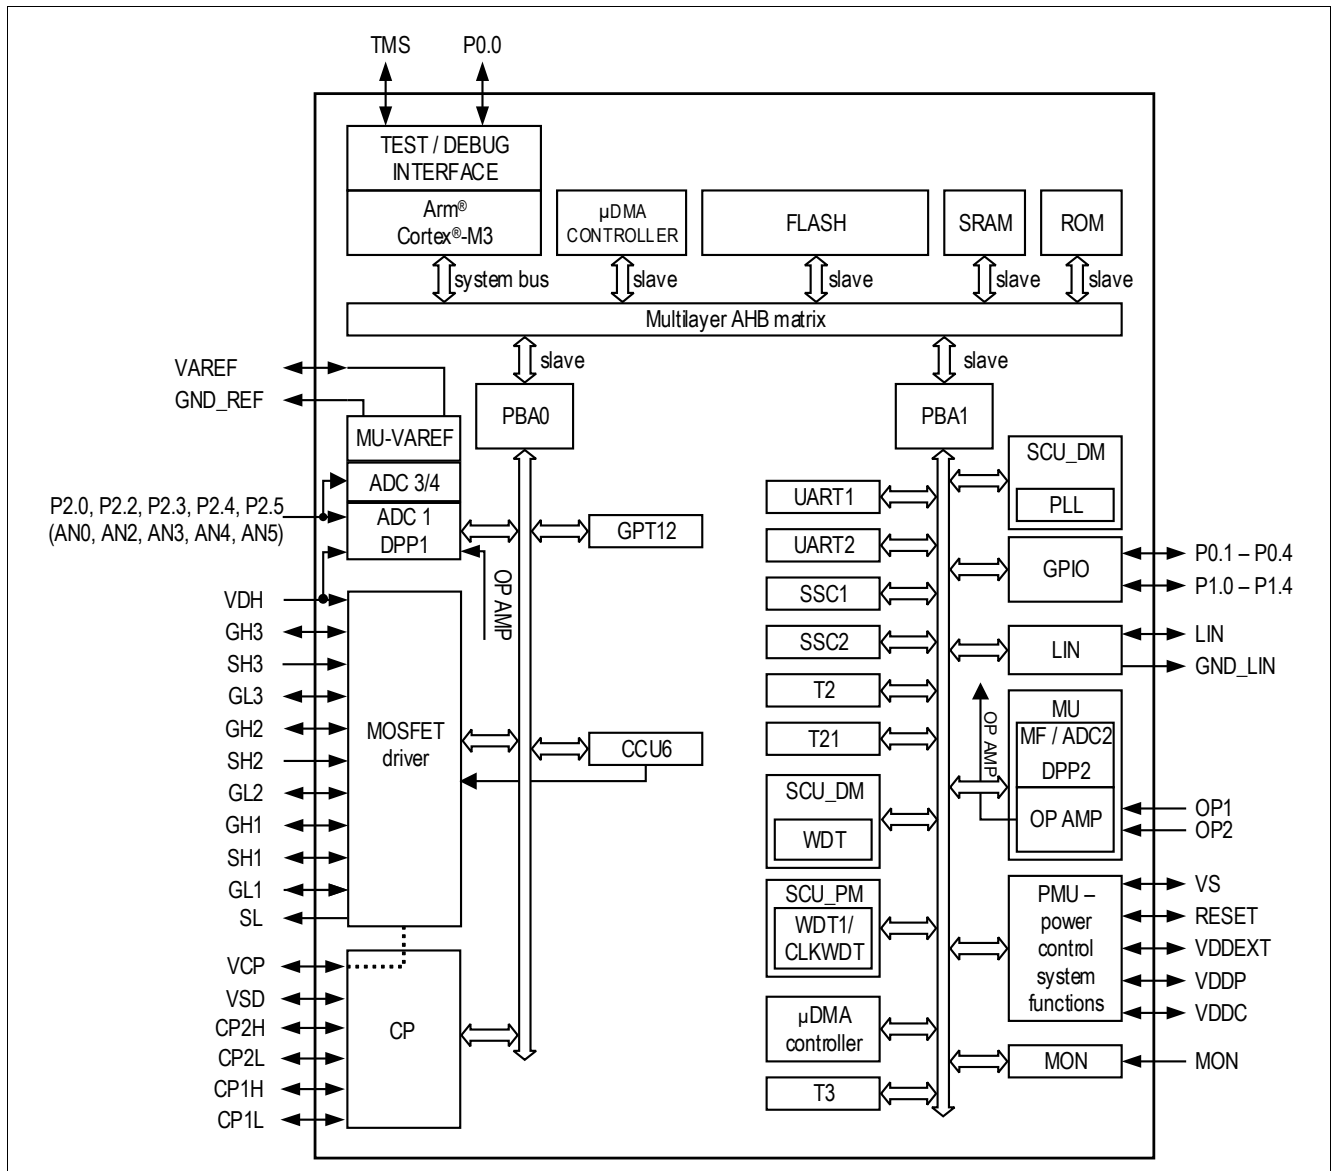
TMS
P0.0

TEST / DEBUG INTERFACE
Arm®
Cortex®-M3
μDMA CONTROLLER
FLASH
SRAM
ROM
system bus
slave
slave
slave
slave
Multilayer AHB matrix
slave
slave
VAREF
GND_REF
MU-VAREF
PBA0
PBA1
SCU_DM
PLL
ADC 3/4
P2.0, P2.2, P2.3, P2.4, P2.5
(AN0, AN2, AN3, AN4, AN5)
ADC 1
DPP1
GPT12
UART1
UART2
GPIO
P0.1 – P0.4
P1.0 – P1.4
OP AMP
VDH
SSC1
SSC2
LIN
LIN
GND_LIN
GH3
SH3
GL3
GH2
SH2
GL2
GH1
SH1
GL1
SL
MOSFET driver
CCU6
T2
T21
OP AMP
MU
MF / ADC2
DPP2
OP AMP
OP1
OP2
SCU_DM
WDT
SCU_PM
WDT1/
CLKWDT
PMU – power control system functions
VS
RESET
VDDEXT
VDDP
VDDC
VCP
VSD
CP2H
CP2L
CP1H
CP1L
CP
μDMA controller
MON
MON
T3